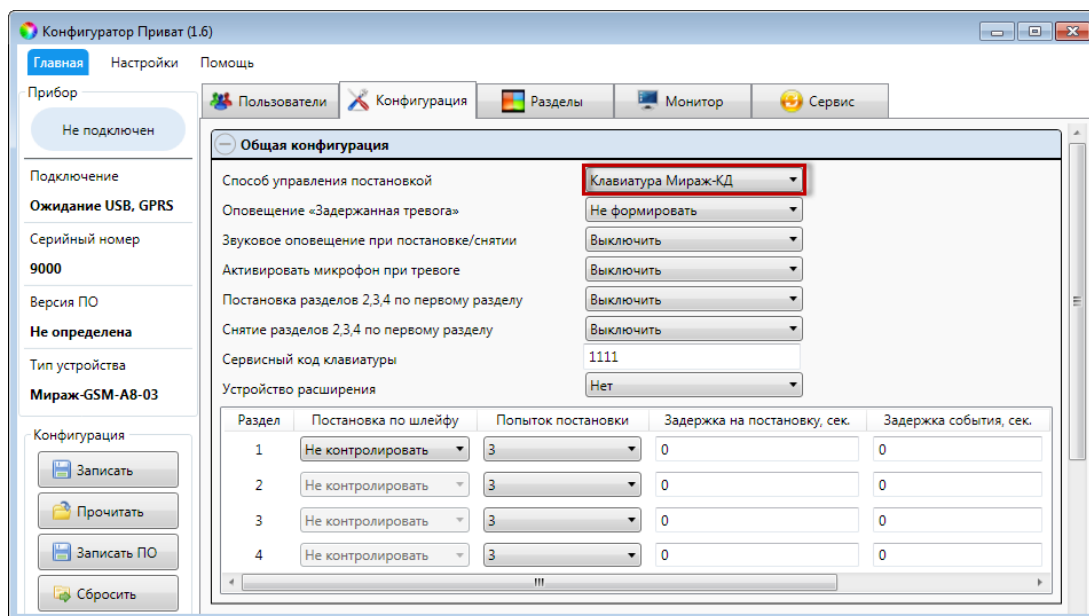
Конфигуратор Приват (1.6)

Главная Настройки Помощь

Прибор

Не подключен

Подключение

Ожидание USB, GPRS

Серийный номер

9000

Версия ПО

Не определена

Тип устройства

Мираж-GSM-A8-03

Конфигурация

Записать

Прочитать

Записать ПО

Сбросить

Пользователи Конфигурация Разделы Монитор Сервис

Общая конфигурация

Способ управления постановкой | Клавиатура Мираж-КД
Оповещение «Задержанная тревога» | Не формировать
Звуковое оповещение при постановке/снятии | Выключить
Активировать микрофон при тревоге | Выключить
Постановка разделов 2,3,4 по первому разделу | Выключить
Снятие разделов 2,3,4 по первому разделу | Выключить
Сервисный код клавиатуры | 1111
Устройство расширения | Нет

| Раздел | Постановка по шлейфу | Попыток постановки | Задержка на постановку, сек. | Задержка события, сек. |
|---|---|---|---|---|
| 1 | Не контролировать | 3 | 0 | 0 |
| 2 | Не контролировать | 3 | 0 | 0 |
| 3 | Не контролировать | 3 | 0 | 0 |
| 4 | Не контролировать | 3 | 0 | 0 |